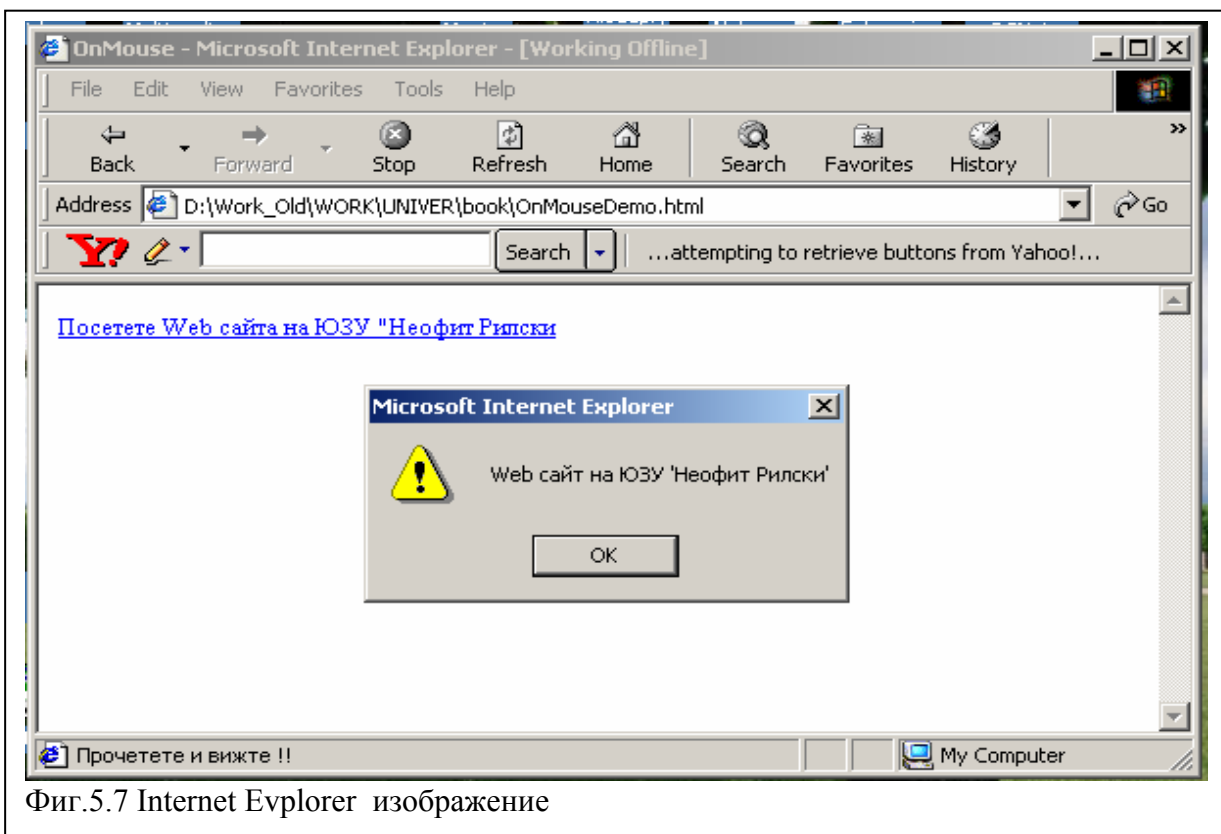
OnMouse - Microsoft Internet Explorer - [Working Offline]

File Edit View Favorites Tools Help

Back Forward Stop Refresh Home Search Favorites History

Address D:\Work_Old\WORK\UNIVER\book\OnMouseDemo.html Go

Search ...attempting to retrieve buttons from Yahoo!...

Посетете Web сайта на ЮЗУ "Неофит Рилски

Microsoft Internet Explorer

Web сайт на ЮЗУ 'Неофит Рилски'

OK

Прочетете и вижте !!

My Computer

Фиг.5.7 Internet Evplorer изображение